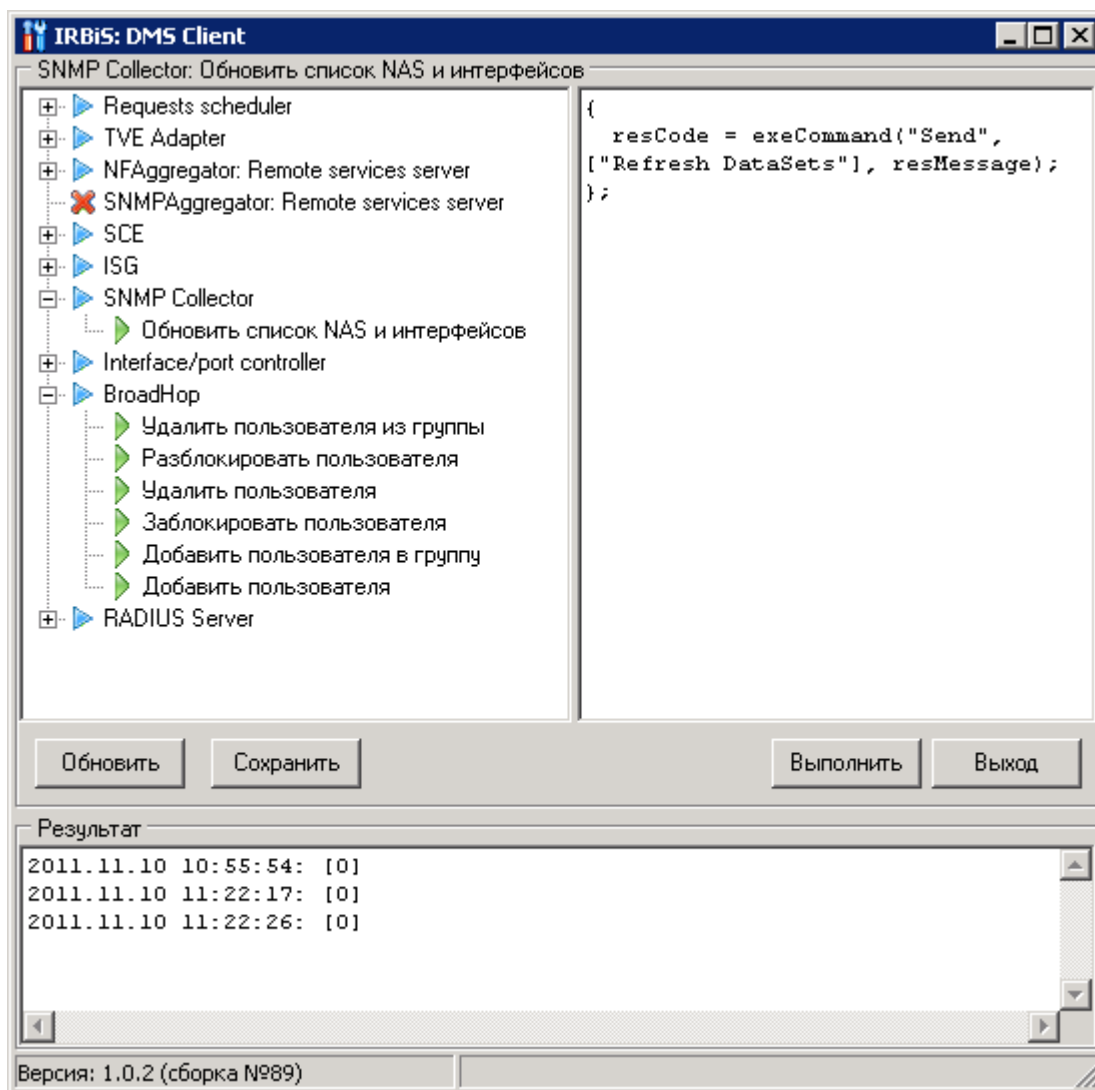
IRBiS: DMS Client

SNMP Collector: Обновить список NAS и интерфейсов

Requests scheduler
TVE Adapter
NFAggregator: Remote services server
SNMPAggregator: Remote services server
SCE
ISG
SNMP Collector
Обновить список NAS и интерфейсов
Interface/port controller
BroadHop
Удалить пользователя из группы
Разблокировать пользователя
Удалить пользователя
Заблокировать пользователя
Добавить пользователя в группу
Добавить пользователя
RADIUS Server

{
resCode = exeCommand("Send", ["Refresh DataSets"], resMessage);
};

Обновить
Сохранить
Выполнить
Выход

Результат

2011.11.10 10:55:54: [0]
2011.11.10 11:22:17: [0]
2011.11.10 11:22:26: [0]

Версия: 1.0.2 (сборка №89)